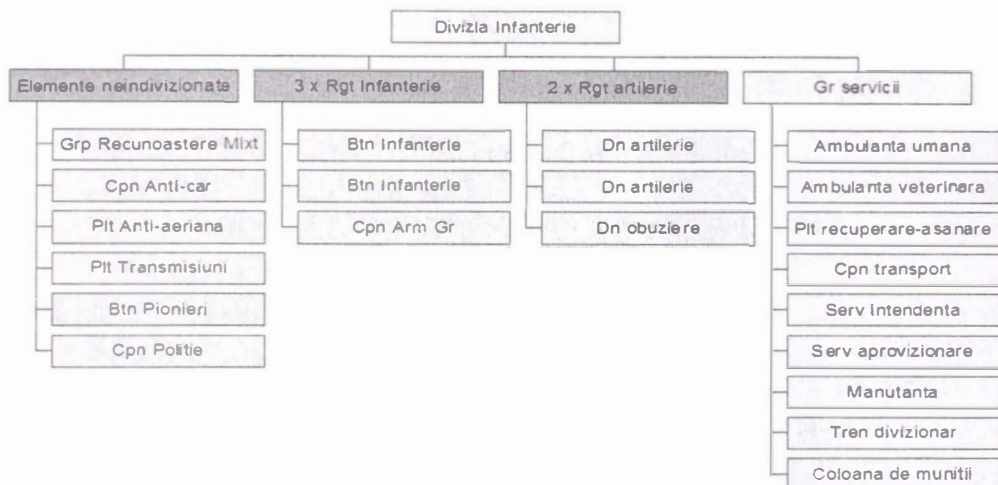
Divizia Infanterie

Elemente neindivizionate

Grp Recunoastere Mixt

Cpn Anti-car

Plt Anti-aeriana

Plt Transmisiuni

Btn Pionieri

Cpn Politie

3 x Rgt Infanterie

Btn Infanterie

Btn Infanterie

Cpn Arm Gr

2 x Rgt artilerie

Dn artilerie

Dn artilerie

Dn obuziere

Gr servicii

Ambulanta umana

Ambulanta veterinara

Plt recuperare-asanare

Cpn transport

Serv Intendenta

Serv aprovizionare

Manutanta

Tren divizionar

Coloana de munitii